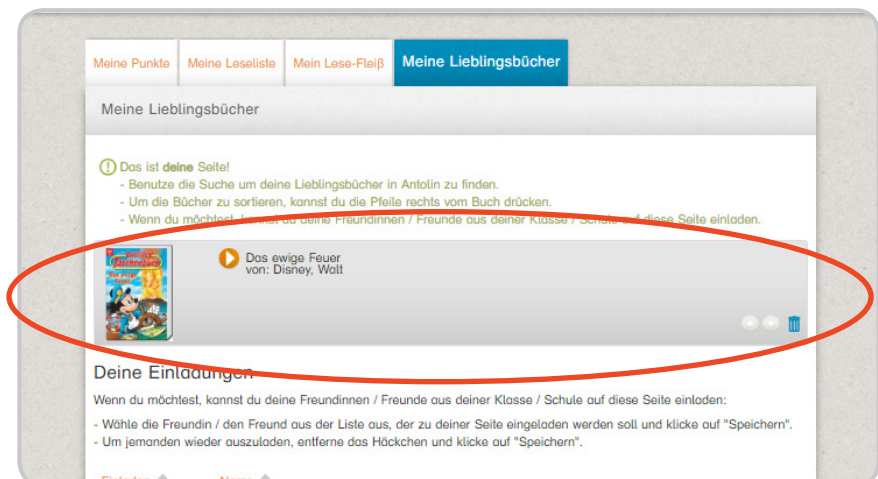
Meine Punkte | Meine Leseliste | Mein Lese-Fleiß | Meine Lieblingsbücher

Meine Lieblingsbücher

Das ist deine Seite!
- Benutze die Suche um deine Lieblingsbücher in Antolin zu finden.
- Um die Bücher zu sortieren, kannst du die Pfeile rechts vom Buch drücken.
- Wenn du möchtest, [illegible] deine Freundinnen / Freunde aus deiner Klasse / Schule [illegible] diese Seite einladen.

Das ewige Feuer
von: Disney, Walt

Deine Einladungen

Wenn du möchtest, kannst du deine Freundinnen / Freunde aus deiner Klasse / Schule auf diese Seite einladen:

- Wähle die Freundin / den Freund aus der Liste aus, der zu deiner Seite eingeladen werden soll und klicke auf "Speichern".
- Um jemanden wieder auszuladen, entferne das Häckchen und klicke auf "Speichern".

Einladen | Name